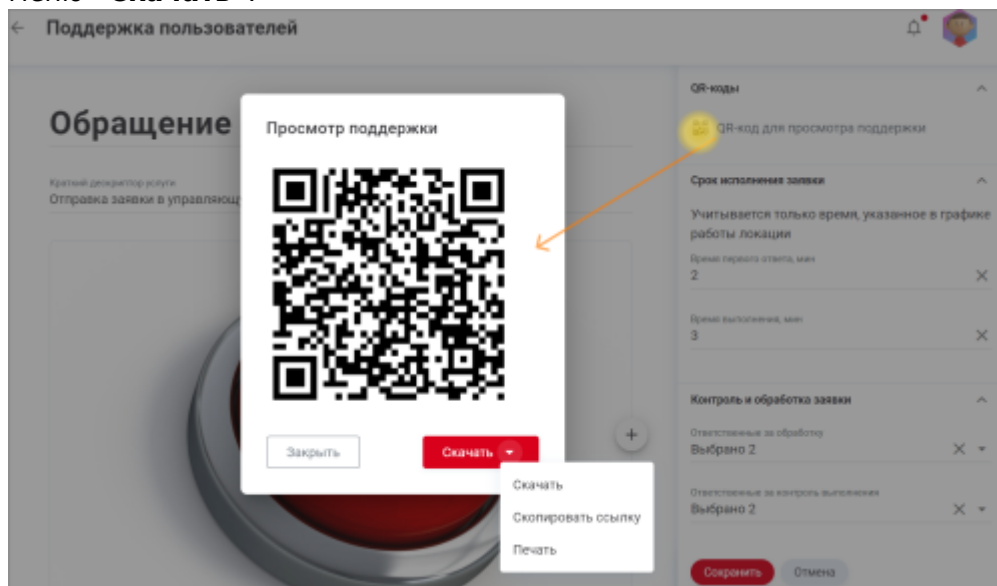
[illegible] «Скачать».

Поддержка пользователей

Обращение

Краткий дескриптор услуги
Отправка заявки в управляющ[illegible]

Просмотр поддержки

Закрыть

Скачать

Скачать
Скопировать ссылку
Печать

QR-коды

QR-код для просмотра поддержки

Срок исполнения заявки

Учитывается только время, указанное в графике работы локации

Время первого ответа, мин
2

Время выполнения, мин
3

Контроль и обработка заявки

Ответственные за обработку
Выбрано 2

Ответственные за контроль выполнения
Выбрано 2

Сохранить
Отмена